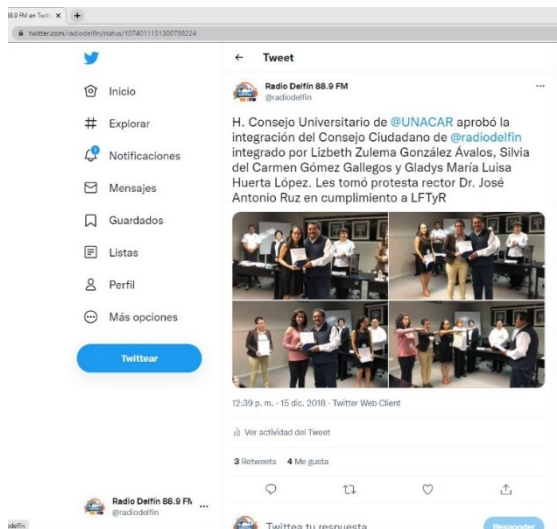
88.9 FM en Twitt ×
twitter.com/radiodelfin/status/1074011151300788224

Inicio
Explorar
Notificaciones
Mensajes
Guardados
Listas
Perfil
Más opciones
Twittear

Radio Delfín 88.9 FM
@radiodelfin

← Tweet

Radio Delfín 88.9 FM
@radiodelfin

H. Consejo Universitario de @UNACAR aprobó la integración del Consejo Ciudadano de @radiodelfin integrado por Lizbeth Zulema González Ávalos, Silvia del Carmen Gómez Gallegos y Gladys María Luisa Huerta López. Les tomó protesta rector Dr. José Antonio Ruz en cumplimiento a LFTyR

12:39 p. m. · 15 dic. 2018 · Twitter Web Client

Ver actividad del Tweet

3 Retweets 4 Me gusta

Twittea tu respuesta

Responder

delfin